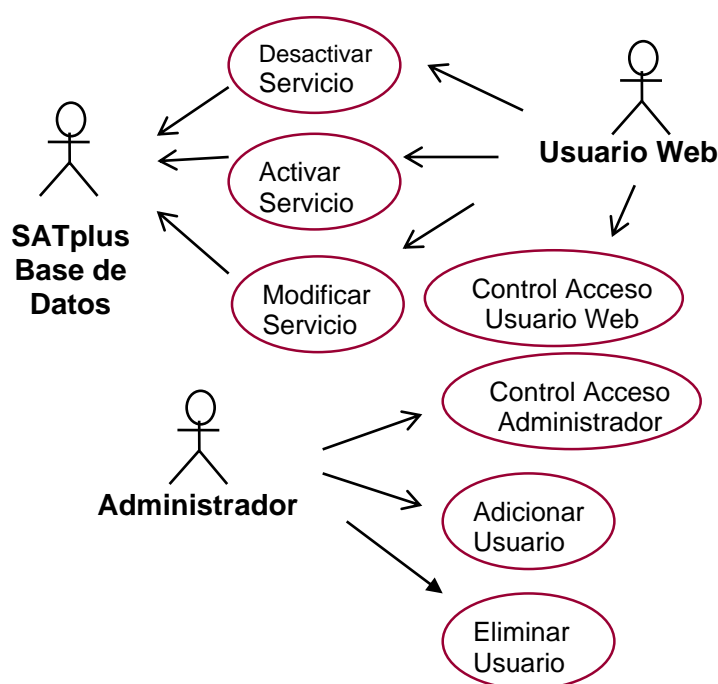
Desactivar Servicio

Usuario Web

SATplus Base de Datos

Activar Servicio

Modificar Servicio

Control Acceso Usuario Web

Control Acceso Administrador

Administrador

Adicionar Usuario

Eliminar Usuario